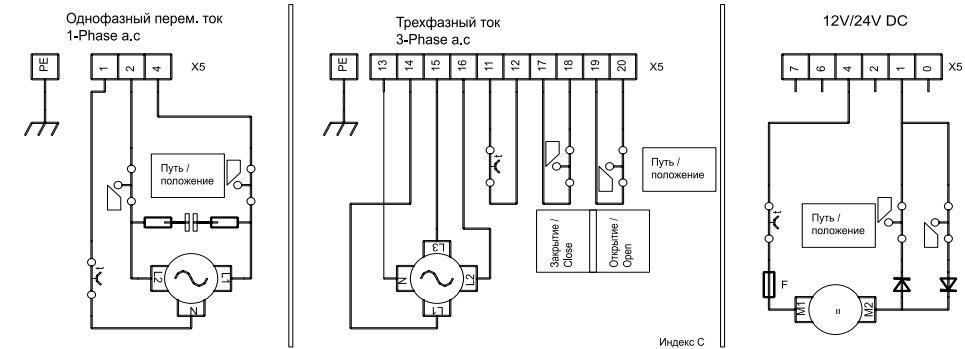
Однофазный перем. ток
1-Phase a.c

PE

1 2 4 X5

Путь / положение

L2 L1 N

Трехфазный ток
3-Phase a.c

PE

13 14 15 16 11 12 17 18 19 20 X5

Путь / положение

L3 N L2 L1

Закрытие / Close

Открытие / Open

Индекс С

12V/24V DC

7 6 4 2 1 0 X5

Путь / положение

F

M1 M2